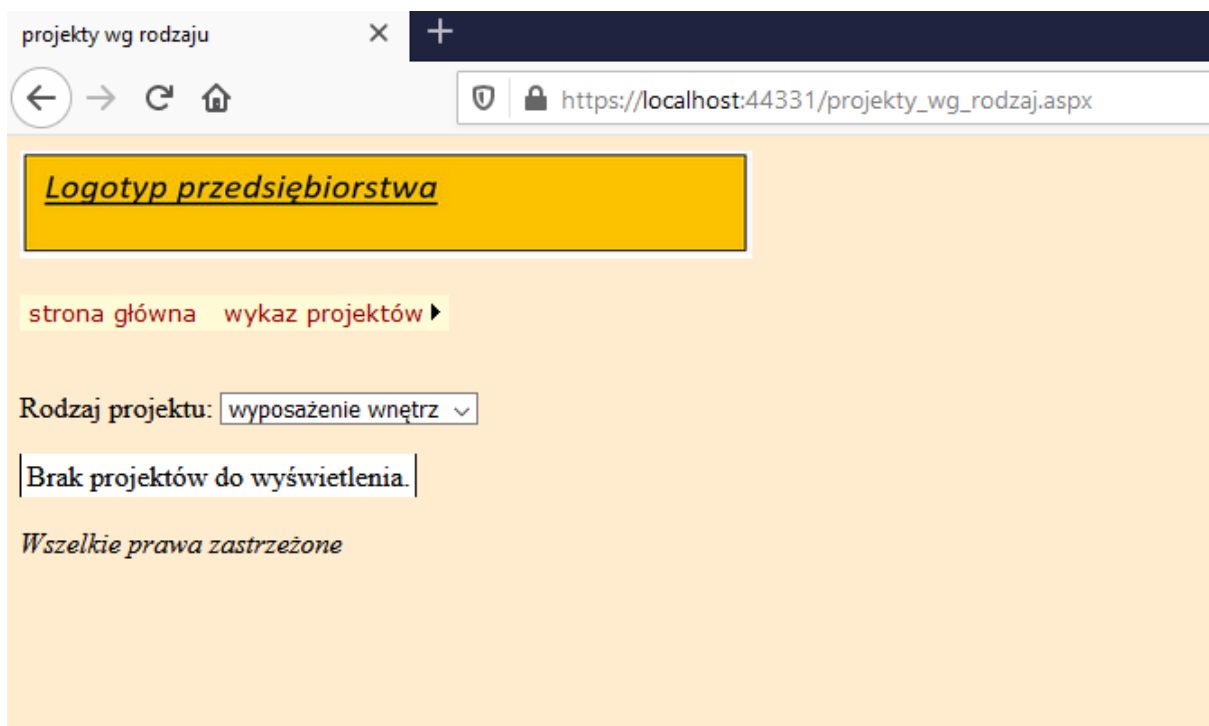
projekty wg rodzaju ✕ +

https://localhost:44331/projekty_wg_rodzaj.aspx

Logotyp przedsiębiorstwa

strona główna wykaz projektów

Rodzaj projektu: wyposażenie wnętrz

Brak projektów do wyświetlenia.

Wszelkie prawa zastrzeżone